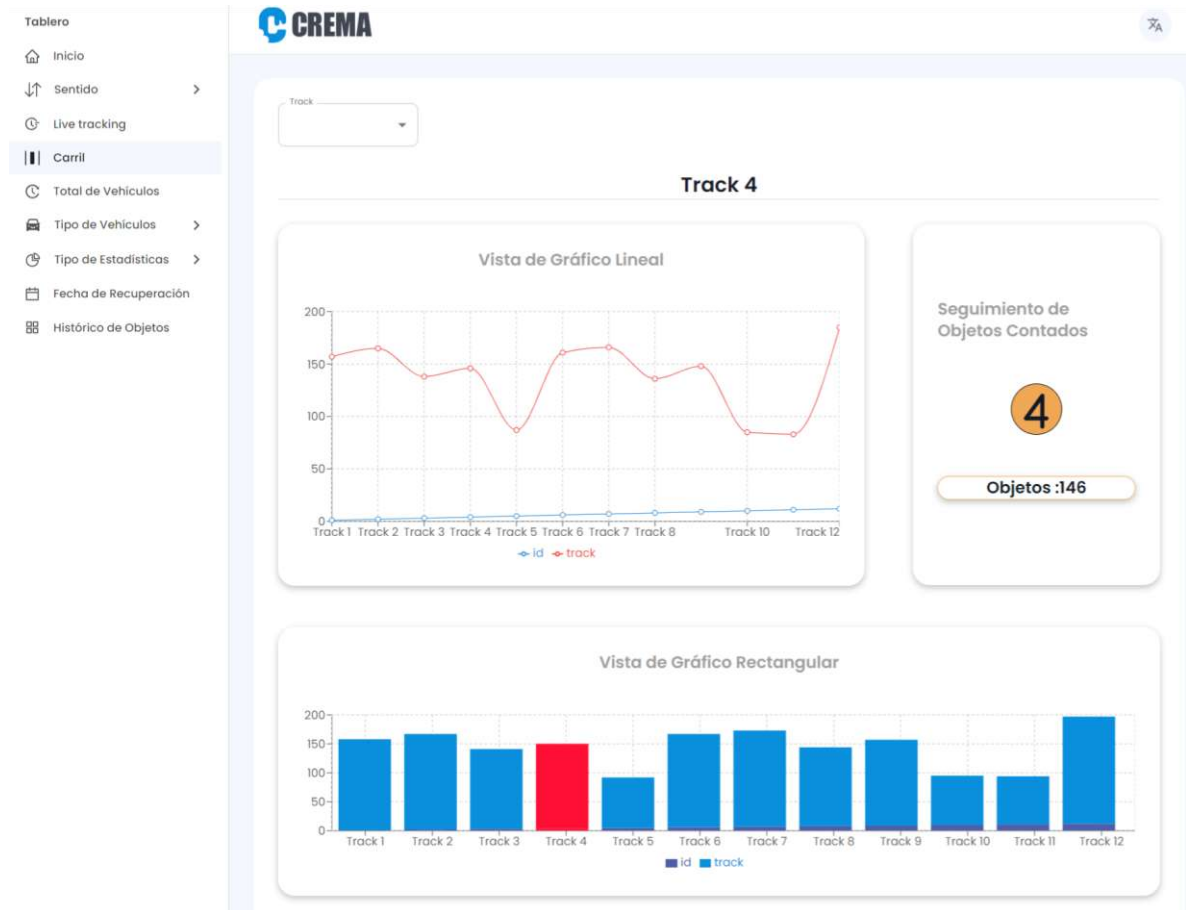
Tablero

Inicio

Sentido

Live tracking

Carril

Total de Vehiculos

Tipo de Vehiculos

Tipo de Estadísticas

Fecha de Recuperación

Histórico de Objetos

CREMA

Track

Track 4

Vista de Gráfico Lineal

200
150
100
50
0
Track 1 Track 2 Track 3 Track 4 Track 5 Track 6 Track 7 Track 8 Track 10 Track 12

id track

Seguimiento de Objetos Contados

4

Objetos :146

Vista de Gráfico Rectangular

200
150
100
50
0
Track 1 Track 2 Track 3 Track 4 Track 5 Track 6 Track 7 Track 8 Track 9 Track 10 Track 11 Track 12

id track